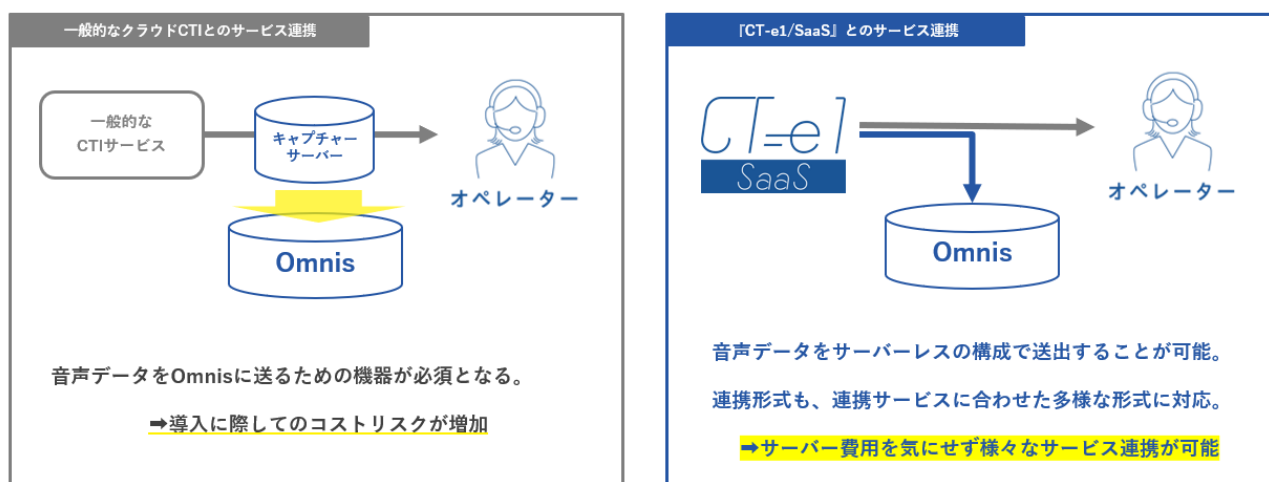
一般的なクラウドCTIとのサービス連携

一般的な
CTIサービス

キャプチャー
サーバー

オペレーター

Omnis

音声データをOmnisに送るための機器が必須となる。

➡導入に際してのコストリスクが増加

『CT-e1/SaaS』とのサービス連携

CT-e1
SaaS

オペレーター

Omnis

音声データをサーバーレスの構成で送出することが可能。

連携形式も、連携サービスに合わせた多様な形式に対応。

➡サーバー費用を気にせず様々なサービス連携が可能